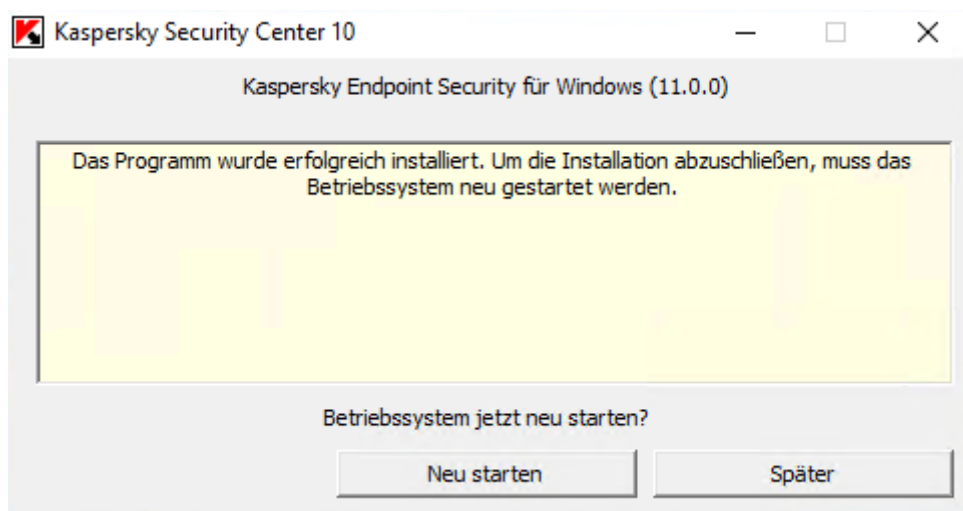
Kaspersky Security Center 10

Kaspersky Endpoint Security für Windows (11.0.0)

Das Programm wurde erfolgreich installiert. Um die Installation abzuschließen, muss das Betriebssystem neu gestartet werden.

Betriebssystem jetzt neu starten?

Neu starten

Später